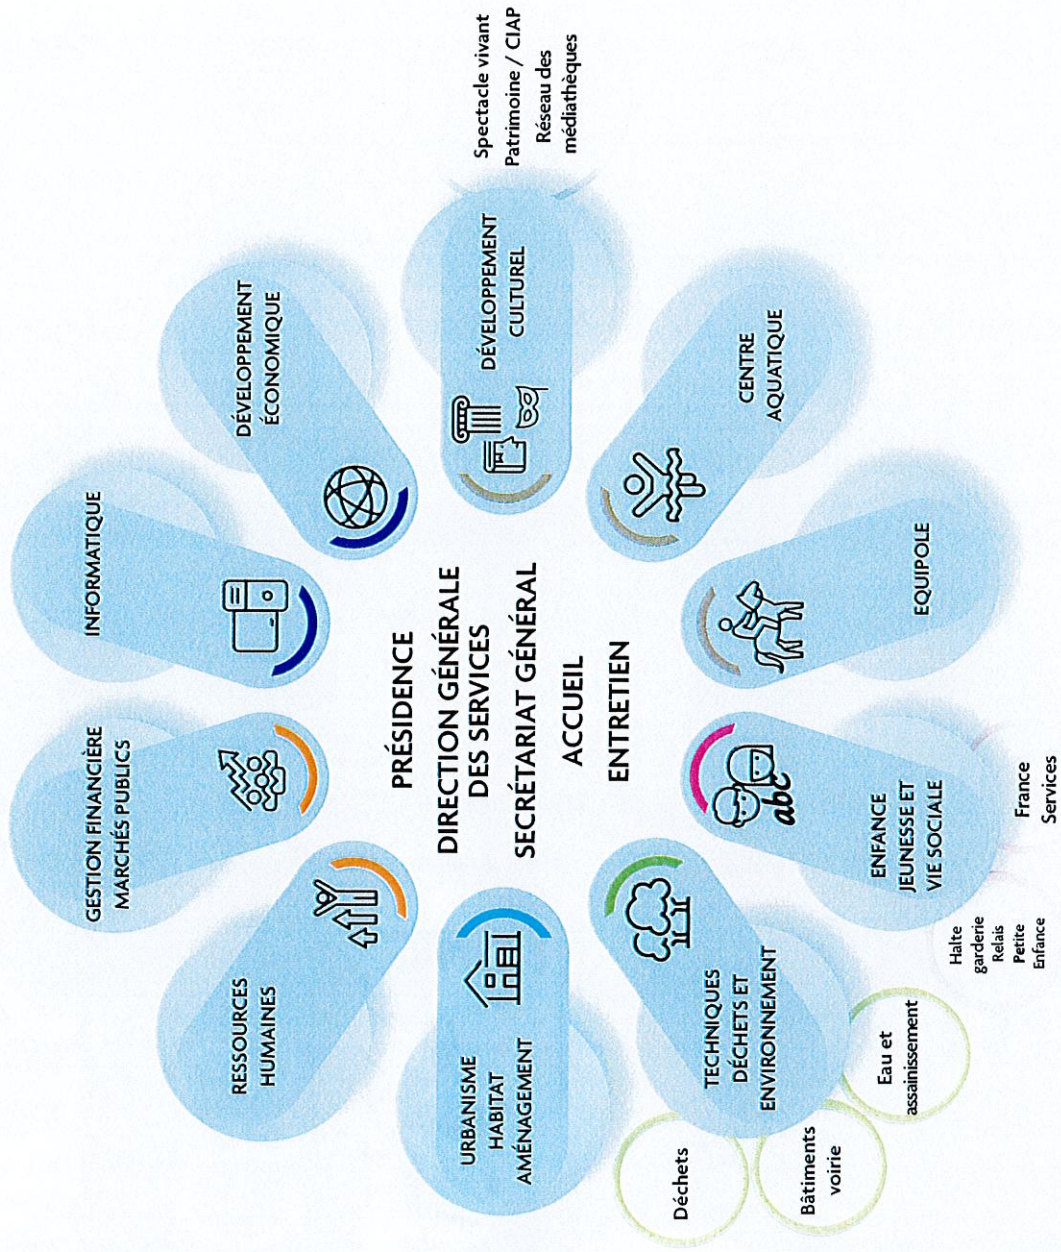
PRÉSIDENCE
DIRECTION GÉNÉRALE DES SERVICES
SECRÉTARIAT GÉNÉRAL
ACCUEIL
ENTRETIEN

DÉVELOPPEMENT CULTUREL

Spectacle vivant
Patrimoine / CIAP
Réseau des médiathèques

CENTRE AQUATIQUE

EQUIPOLE

ENFANCE JEUNESSE ET VIE SOCIALE

France Services

Halte garderie
Relais Petite Enfance

TECHNIQUES DÉCHETS ET ENVIRONNEMENT

Eau et assainissement

Bâtiments voirie

Déchets

URBANISME HABITAT AMÉNAGEMENT

RESSOURCES HUMAINES

GESTION FINANCIÈRE MARCHÉS PUBLICS

INFORMATIQUE

DÉVELOPPEMENT ÉCONOMIQUE